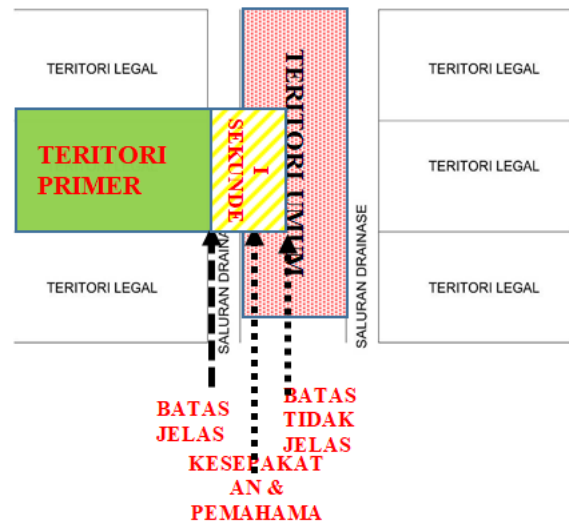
TERITORI LEGAL

TERITORI UMUM

TERITORI LEGAL

TERITORI PRIMER

TERITORI SEKUNDER

TERITORI LEGAL

TERITORI LEGAL

SALURAN DRAINASE

SALURAN DRAINASE

TERITORI LEGAL

BATAS JELAS

BATAS TIDAK JELAS

KESEPAKATAN & PEMAHAMA